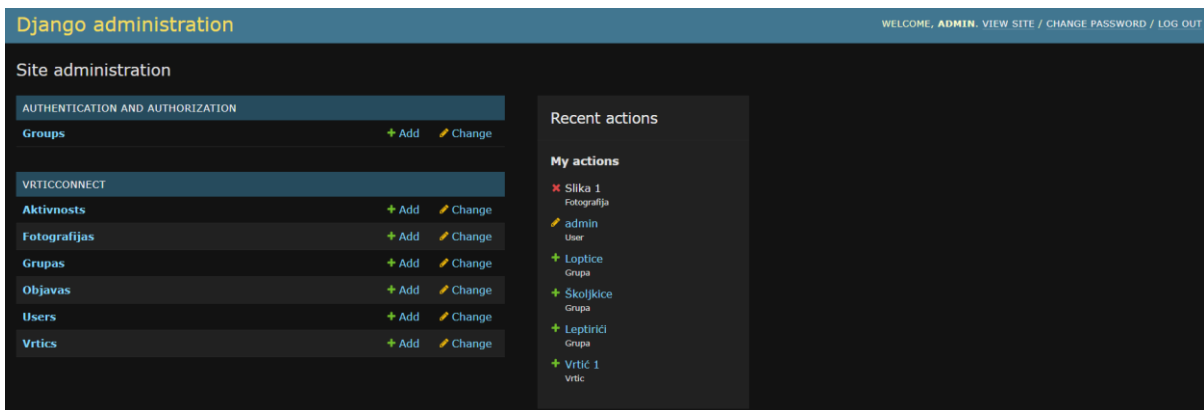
Django administration

WELCOME, ADMIN. VIEW SITE / CHANGE PASSWORD / LOG OUT

Site administration

| AUTHENTICATION AND AUTHORIZATION | | |
|---|---|---|
| Groups | + Add | Change |

| VRTICCONNECT | | |
|---|---|---|
| Aktivnosts | + Add | Change |
| Fotografijas | + Add | Change |
| Grupas | + Add | Change |
| Objavas | + Add | Change |
| Users | + Add | Change |
| Vrtics | + Add | Change |

Recent actions

My actions

Slika 1
Fotografija

admin
User

Loptice
Grupa

Školjkice
Grupa

Leptirići
Grupa

Vrtić 1
Vrtic